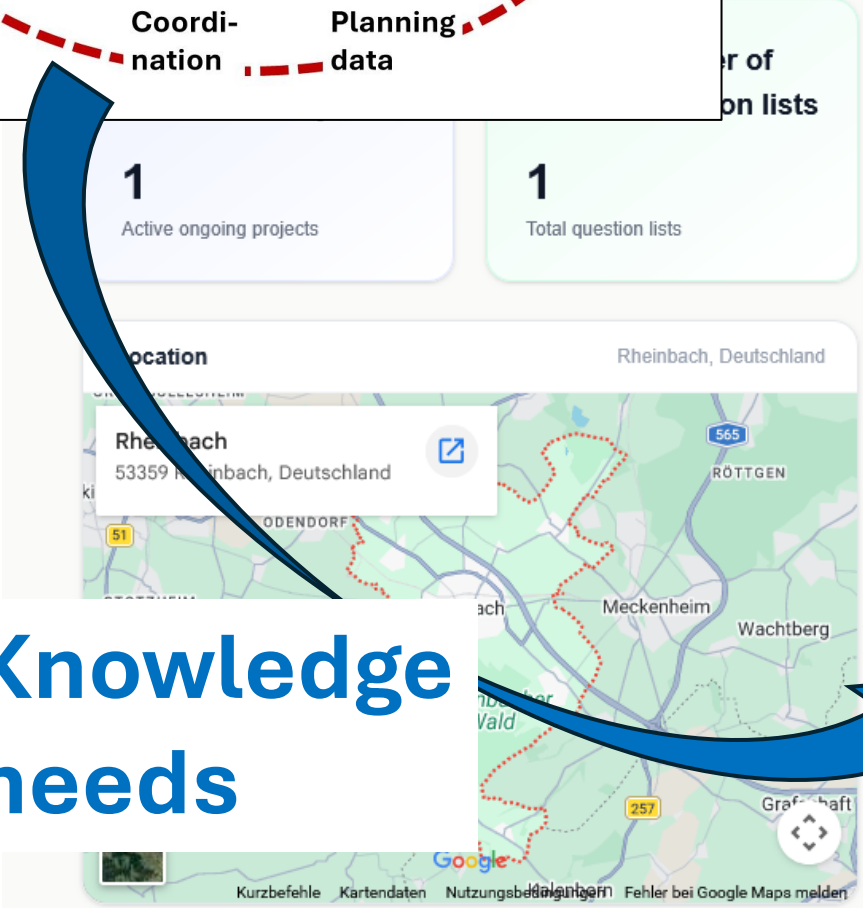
Coordination

Planning data

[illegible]er of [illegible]on lists

1
Active ongoing projects

1
Total question lists

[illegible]ocation
Rheinbach, Deutschland

Rhe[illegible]bach
53359 R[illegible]inbach, Deutschland

565
RÖTTGEN
ODENDORF
51
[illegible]ach
Meckenheim
Wachtberg
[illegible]Wald
257
Gra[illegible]haft

Knowledge needs

Google
Kurzbefehle Kartendaten Nutzungsbedingungen Fehler bei Google Maps melden